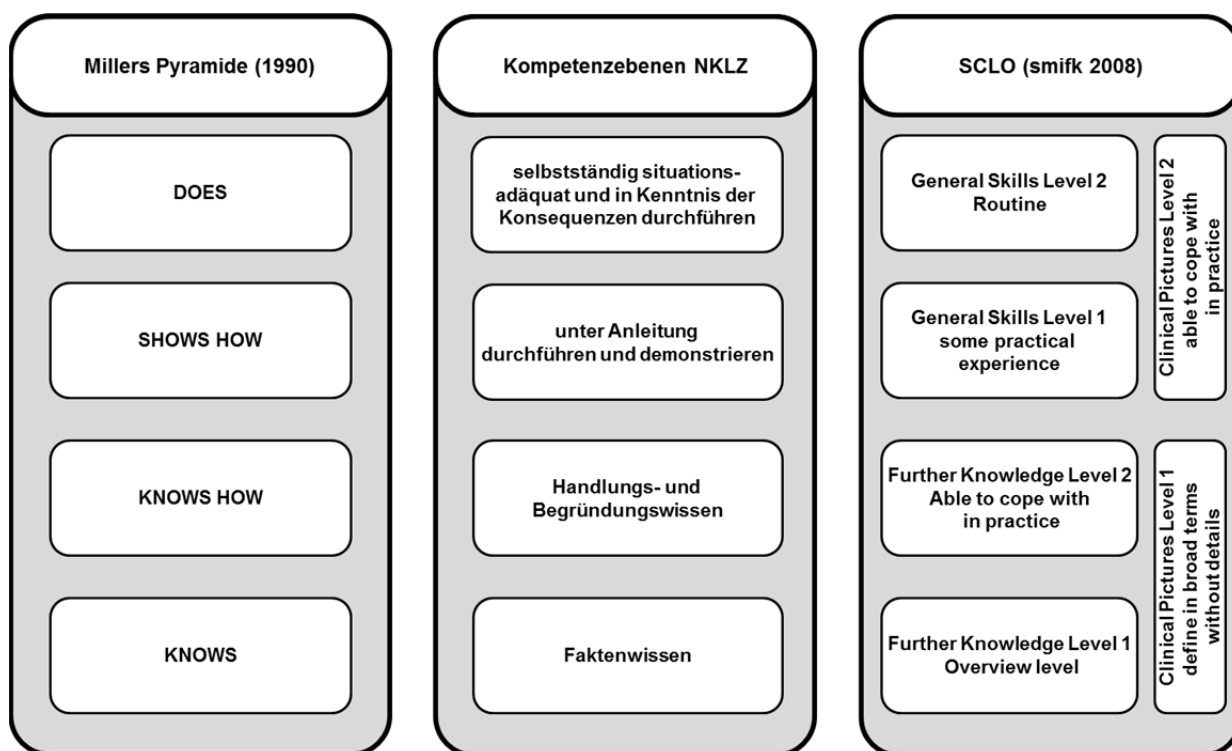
Millers Pyramide (1990)

DOES

SHOWS HOW

KNOWS HOW

KNOWS

Kompetenzebenen NKLZ

selbstständig situationsadäquat und in Kenntnis der Konsequenzen durchführen

unter Anleitung durchführen und demonstrieren

Handlungs- und Begründungswissen

Faktenwissen

SCLO (smifk 2008)

General Skills Level 2 Routine

General Skills Level 1 some practical experience

Further Knowledge Level 2 Able to cope with in practice

Further Knowledge Level 1 Overview level

Clinical Pictures Level 2 able to cope with in practice

Clinical Pictures Level 1 define in broad terms without details